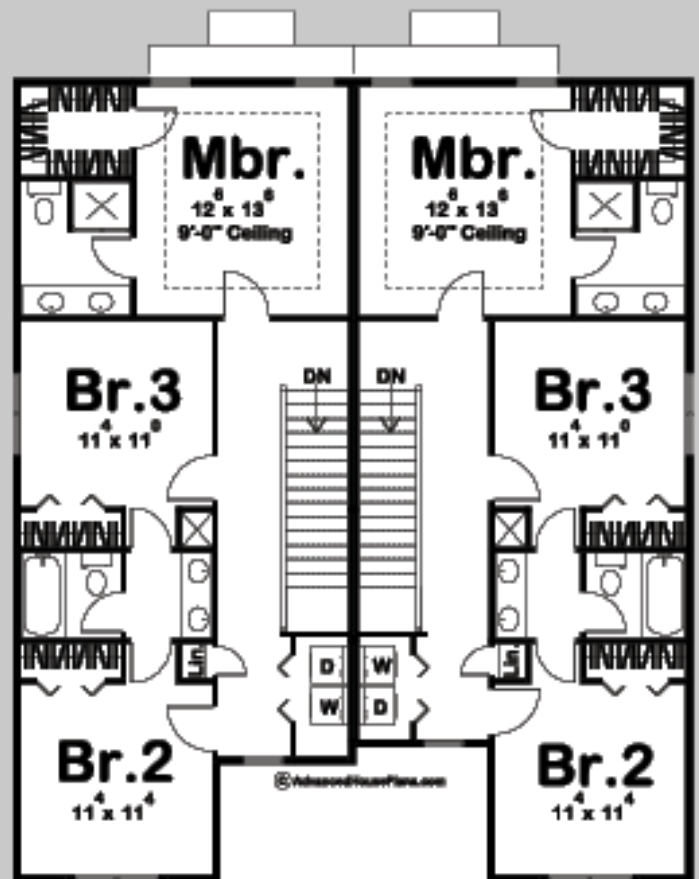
Mbr.
$12^6 \times 13^6$
9'-0" Ceiling

Mbr.
$12^6 \times 13^6$
9'-0" Ceiling

DN

DN

Br.3
$11^4 \times 11^0$

Br.3
$11^4 \times 11^0$

L

D

W

W

D

L

Br.2
$11^4 \times 11^4$

©AdvancedHousePlans.com

Br.2
$11^4 \times 11^4$